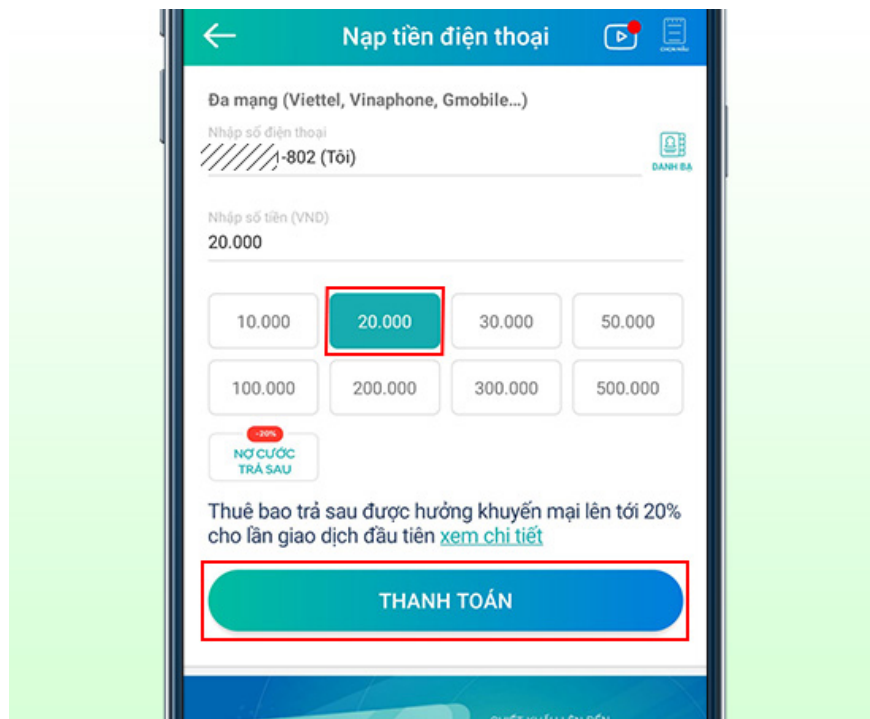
Nạp tiền điện thoại

CHỌN MẪU

Đa mạng (Viettel, Vinaphone, Gmobile...)

Nhập số điện thoại

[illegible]-802 (Tôi)

DANH BẠ

Nhập số tiền (VND)

20.000

| 10.000 | 20.000 | 30.000 | 50.000 |
|---|---|---|---|
| 100.000 | 200.000 | 300.000 | 500.000 |

-20%
NỢ CƯỚC TRẢ SAU

Thuê bao trả sau được hưởng khuyến mại lên tới 20% cho lần giao dịch đầu tiên xem chi tiết

THANH TOÁN

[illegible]